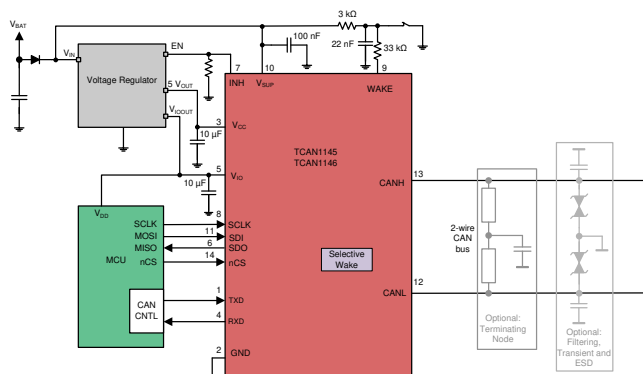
$V_{BAT}$

$V_{IN}$

EN

Voltage Regulator

5 $V_{OUT}$

$V_{IOOUT}$

3 kΩ

100 nF

22 nF

33 kΩ

7

10

9

INH

$V_{SUP}$

WAKE

3

$V_{CC}$

10 µF

5

10 µF

$V_{IO}$

TCAN1145
TCAN1146

CANH

13

$V_{DD}$

8

SCLK

11

MOSI

6

MISO

14

nCS

SCLK

SDI

SDO

nCS

MCU

Selective Wake

2-wire CAN bus

1

CAN CNTL

TXD

4

RXD

CANL

12

2

GND

Optional: Terminating Node

Optional: Filtering, Transient and ESD